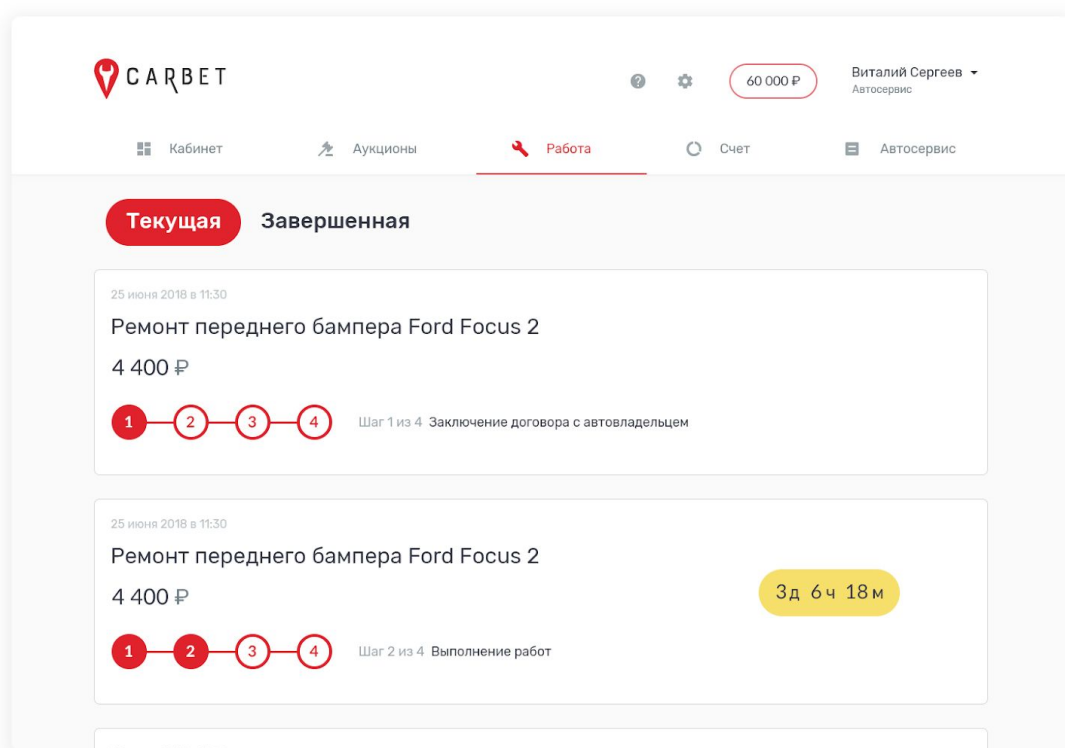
CARBET

60 000 ₽

Виталий Сергеев
Автосервис

Кабинет
Аукционы
Работа
Счет
Автосервис

Текущая
Завершенная

25 июня 2018 в 11:30
Ремонт переднего бампера Ford Focus 2
4 400 ₽
1 2 3 4
Шаг 1 из 4 Заключение договора с автовладельцем

25 июня 2018 в 11:30
Ремонт переднего бампера Ford Focus 2
4 400 ₽
3д 6ч 18м
1 2 3 4
Шаг 2 из 4 Выполнение работ